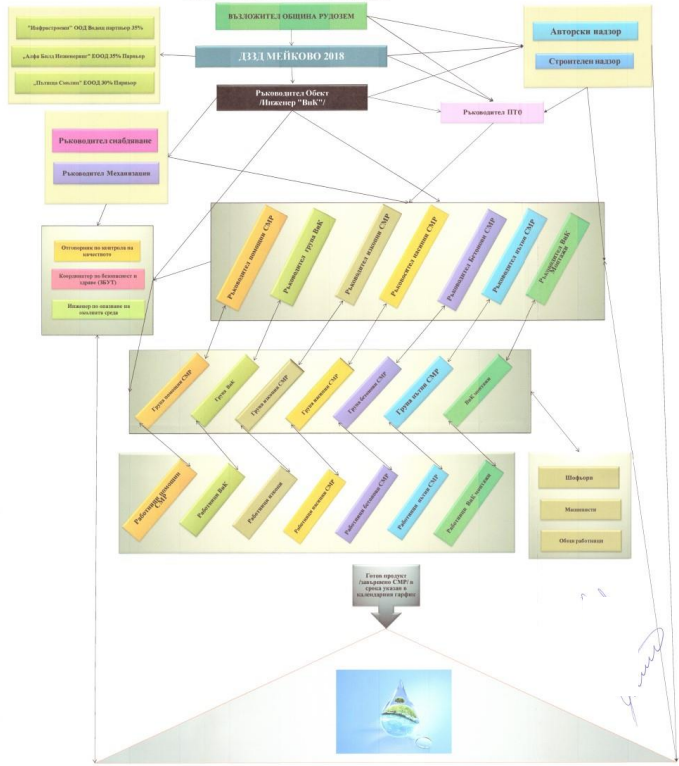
ВЪЗЛОЖИТЕЛ ОБЩИНА РУДОЗЕМ

"Инфрастроител" ООД Водещ партньор 35%

„Алфа Билд Инженеринг" ЕООД 35% Партньор

„Пътища-Смолян" ЕООД 30% Партньор

ДЗЗД МЕЙКОВО 2018

Авторски надзор

Строителен надзор

Ръководител Обект /Инженер "ВиК"/

Ръководител ПТО

Ръководител снабдяване

Ръководител Механизация

Отговорник по контрола на качеството

Координатор по безопасност и здраве (ЗБУТ)

Инженер по опазване на околната среда

Ръководител помощни СМР

Ръководител група ВиК

Ръководител изкопни СМР

Ръководител пясъчни СМР

Ръководител бетонови СМР

Ръководител пътни СМР

Ръководител ВиК Монтажи

Група помощни СМР

Група ВиК

Група изкопни СМР

Група пясъчни СМР

Група бетонови СМР

Група пътни СМР

ВиК монтажи

Работници помощни СМР

Работници ВиК

Работници изкопи

Работници пясъчни СМР

Работници бетонови СМР

Работници пътни СМР

Работници ВиК монтажи

Шофьори

Машинисти

Общи работници

Готов продукт /завършени СМР/ в срока указан в календарния график